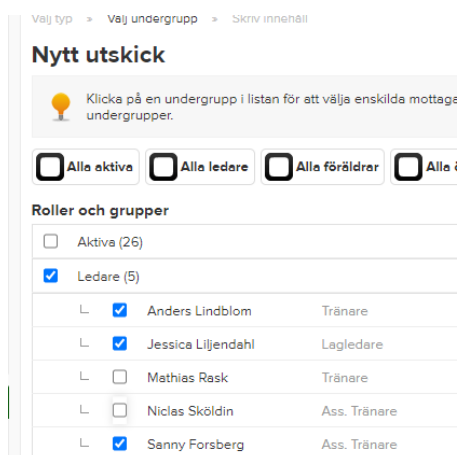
Välj typ » Välj undergrupp » Skriv innehåll

Nytt utskick

Klicka på en undergrupp i listan för att välja enskilda mottaga undergrupper.

Alla aktiva | Alla ledare | Alla föräldrar | Alla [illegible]

Roller och grupper

Aktiva (26)

Ledare (5)

| | |
|---|---|
| Anders Lindblom | Tränare |
| Jessica Liljendahl | Lagledare |
| Mathias Rask | Tränare |
| Niclas Sköldin | Ass. Tränare |
| Sanny Forsberg | Ass. Tränare |